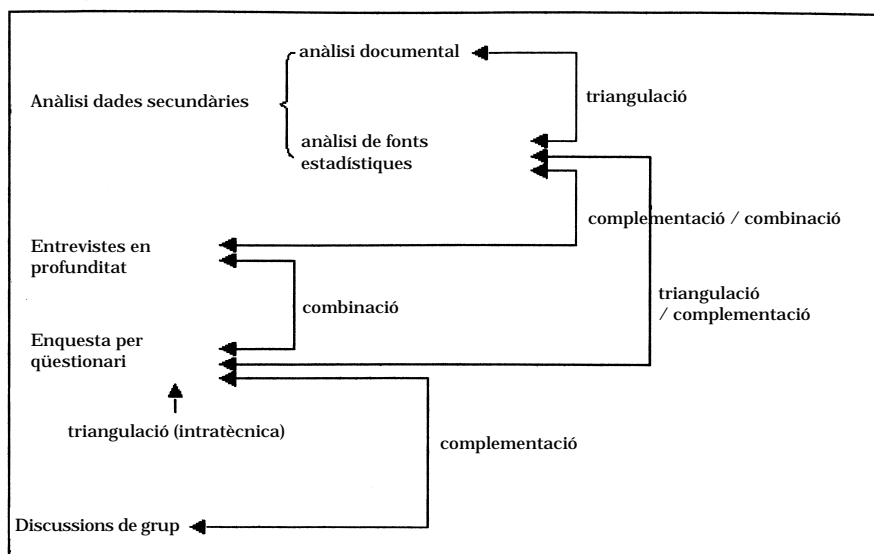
Anàlisi dades secundàries

anàlisi documental

anàlisi de fonts estadístiques

triangulació

complementació / combinació

Entrevistes en profunditat

combinació

triangulació / complementació

Enquesta per qüestionari

triangulació (intratècnica)

complementació

Discussions de grup